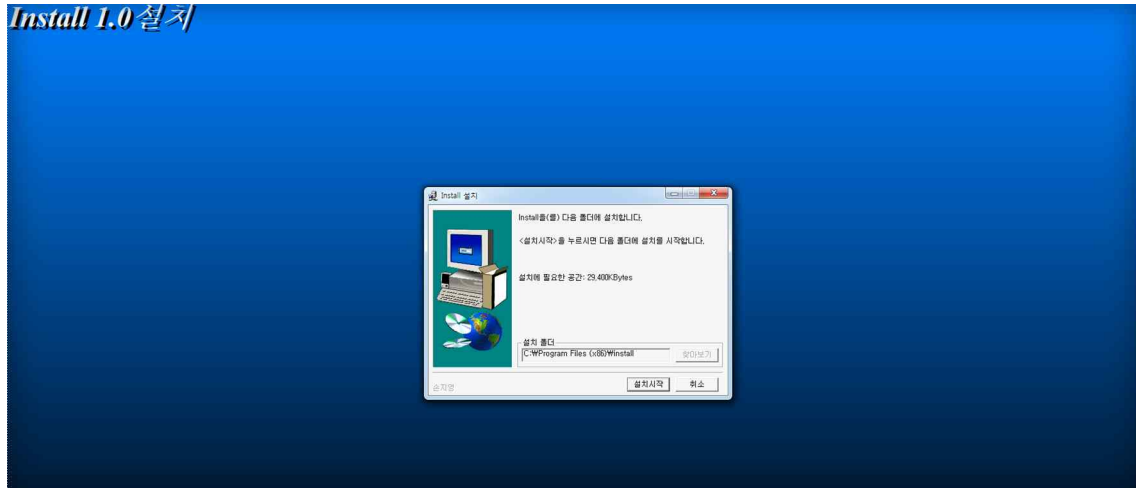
Install 1.0설치

Install 설치

Install을(를) 다음 폴더에 설치합니다.

<설치시작>을 누르시면 다음 폴더에 설치를 시작합니다.

설치에 필요한 공간: 29,400KBytes

설치 폴더

C:₩Program Files (x86)₩Install

찾아보기

송지영

설치시작

취소